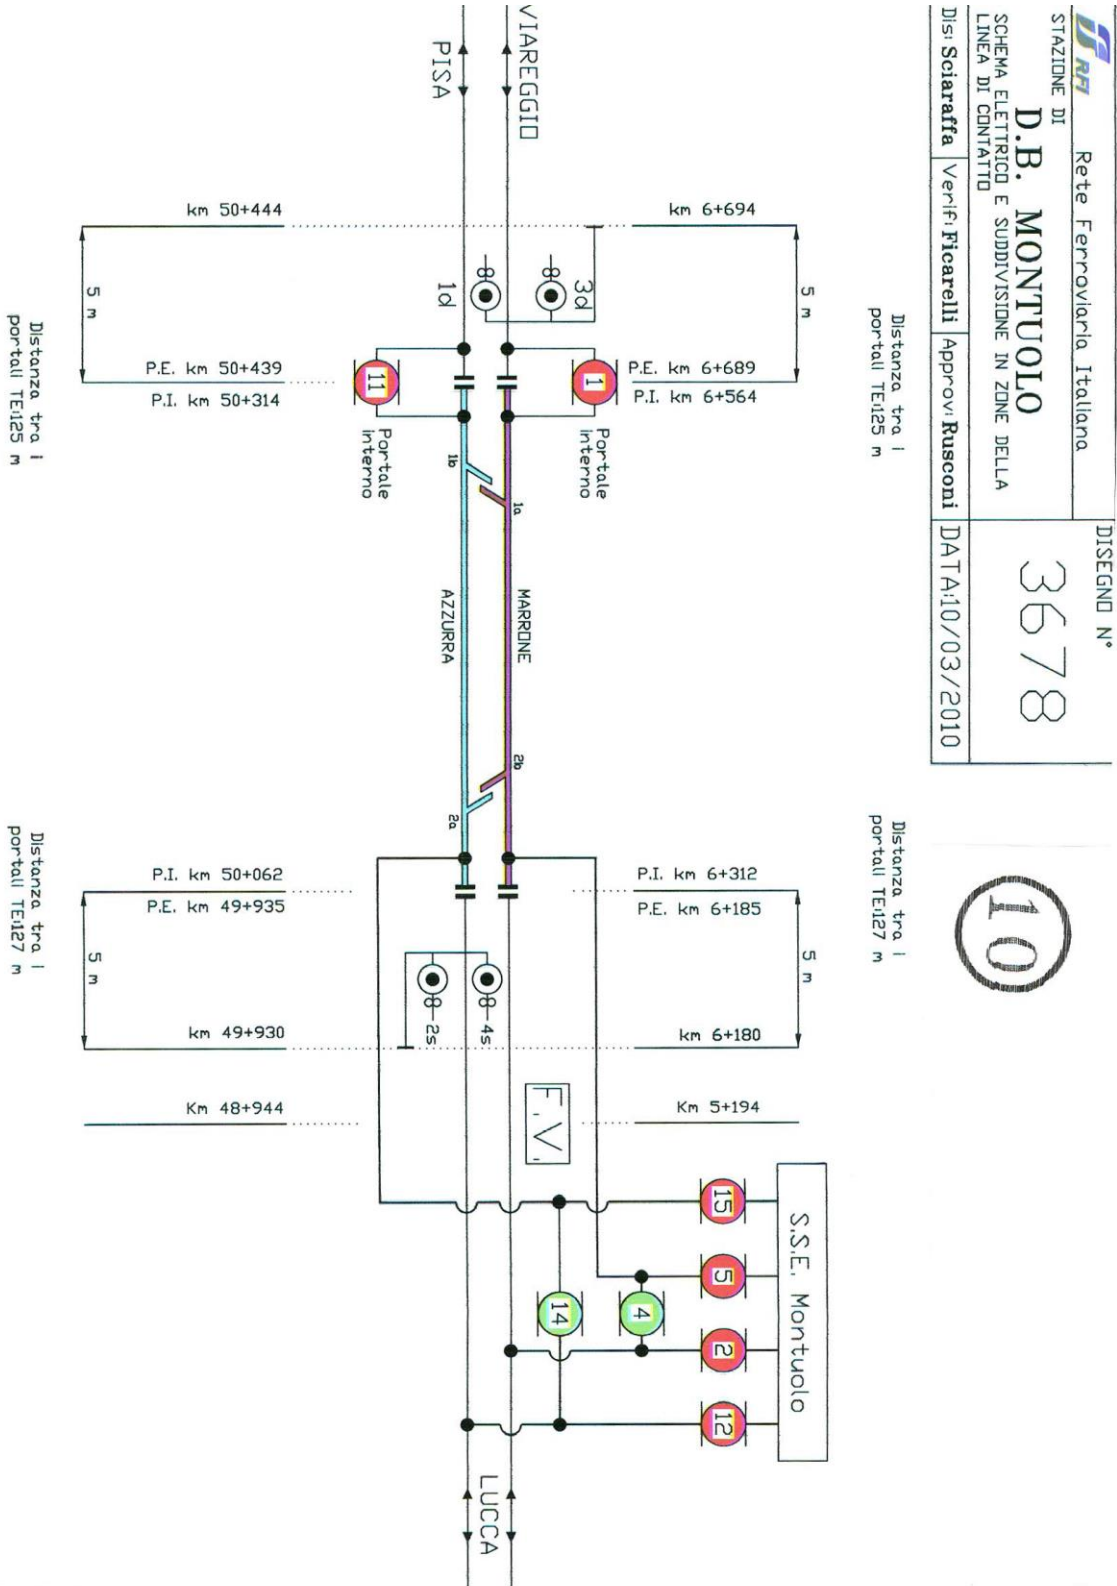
RFI Rete Ferroviaria Italiana

STAZIONE DI
D.B. MONTUOLO
SCHEMA ELETTRICO E SUDDIVISIONE IN ZONE DELLA LINEA DI CONTATTO

DISEGNO N°
3678

Dis: Sciaraffa | Verif: Ficarelli | Approv: Rusconi | DATA:10/03/2010

10

VIAREGGIO
PISA

km 6+694
5 m
P.E. km 6+689
P.I. km 6+564
Distanza tra i portali TE:125 m

km 50+444
5 m
P.E. km 50+439
P.I. km 50+314
Distanza tra i portali TE:125 m

3d
1d
1
11
Portale interno
Portale interno
1a
1b
MARRONE
AZZURRA
2b
2a

P.I. km 6+312
P.E. km 6+185
5 m
km 6+180
Distanza tra i portali TE:127 m

P.I. km 50+062
P.E. km 49+935
5 m
km 49+930
Distanza tra i portali TE:127 m

4s
2s

Km 5+194
Km 48+944
F.V.

S.S.E. Montuolo
15
5
2
12
4
14

LUCCA